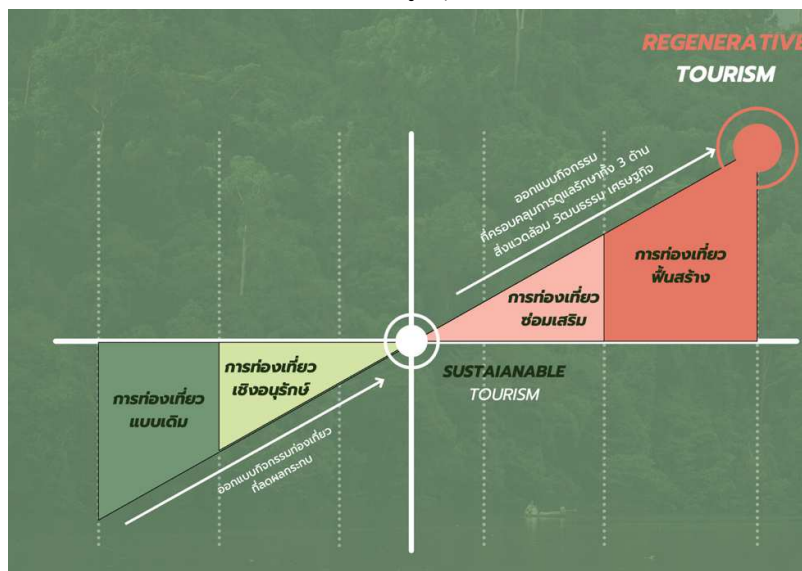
REGENERATIVE
TOURISM

ออกแบบกิจกรรม
ที่ครอบคลุมการดูแลรักษาทั้ง 3 ด้าน
สิ่งแวดล้อม วัฒนธรรม เศรษฐกิจ

การท่องเที่ยว
ฟื้นสร้าง

การท่องเที่ยว
ซ่อมเสริม

การท่องเที่ยว
แบบเดิม

การท่องเที่ยว
เชิงอนุรักษ์

SUSTAIANABLE
TOURISM

ออกแบบกิจกรรมท่องเที่ยว
ที่ลดผลกระทบ